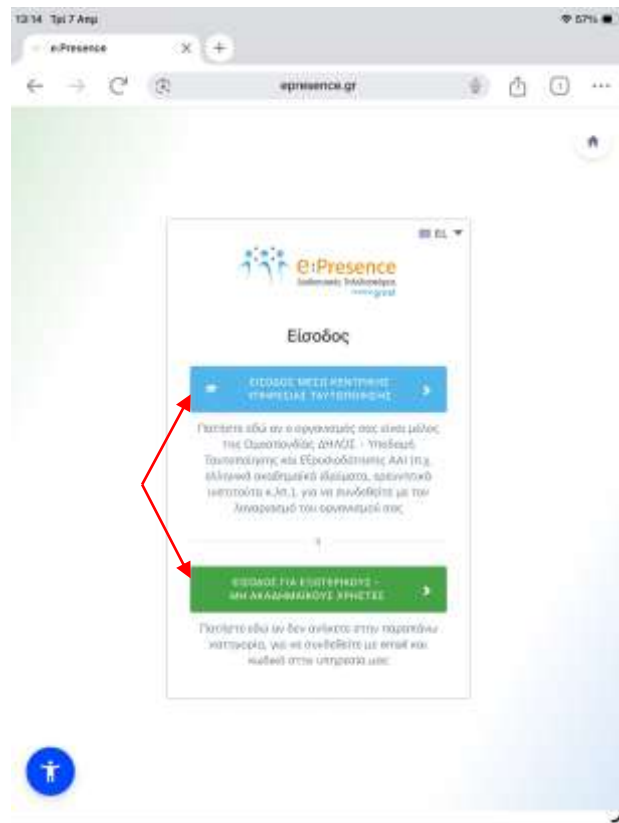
13:14 Τρί 7 Απρ
57%
e:Presence
epresence.gr
EL
e:Presence
Σύγχρονες Τηλεδιασκέψεις
grnet
Είσοδος
ΕΙΣΟΔΟΣ ΜΕΣΩ ΚΕΝΤΡΙΚΗΣ ΥΠΗΡΕΣΙΑΣ ΤΑΥΤΟΠΟΙΗΣΗΣ
Πατήστε εδώ αν ο οργανισμός σας είναι μέλος της Ομοσπονδίας ΔΗΛΟΣ - Υποδομή Ταυτοποίησης και Εξουσιοδότησης ΑΑΙ (π.χ. ελληνικά ακαδημαϊκά ιδρύματα, ερευνητικά ινστιτούτα κ.λπ.), για να συνδεθείτε με τον λογαριασμό του οργανισμού σας
ή
ΕΙΣΟΔΟΣ ΓΙΑ ΕΞΩΤΕΡΙΚΟΥΣ - ΜΗ ΑΚΑΔΗΜΑΪΚΟΥΣ ΧΡΗΣΤΕΣ
Πατήστε εδώ αν δεν ανήκετε στην παραπάνω κατηγορία, για να συνδεθείτε με email και κωδικό στην υπηρεσία μας